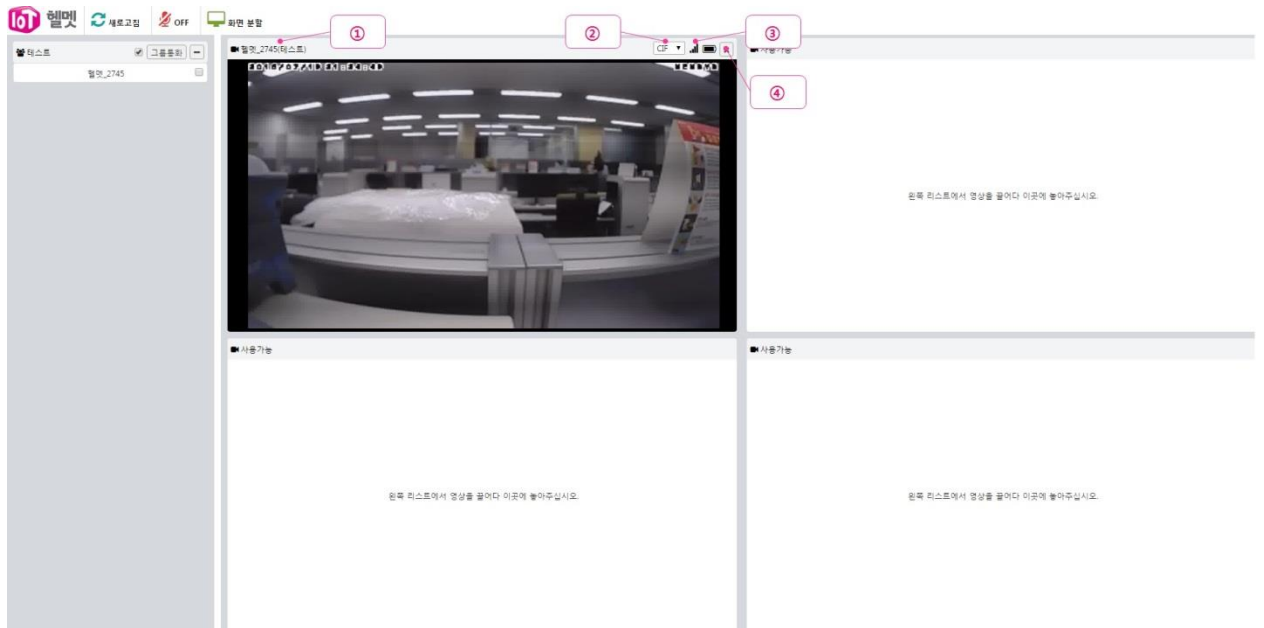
IoT 헬멧 새로고침 OFF 화면 분할

테스트 그룹통화 −
헬멧_2745

헬멧_2745(테스트)
①
②
CIF
③
④
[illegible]

사용가능
왼쪽 리스트에서 영상을 끌어다 이곳에 놓아주십시오.

사용가능
왼쪽 리스트에서 영상을 끌어다 이곳에 놓아주십시오.

사용가능
왼쪽 리스트에서 영상을 끌어다 이곳에 놓아주십시오.